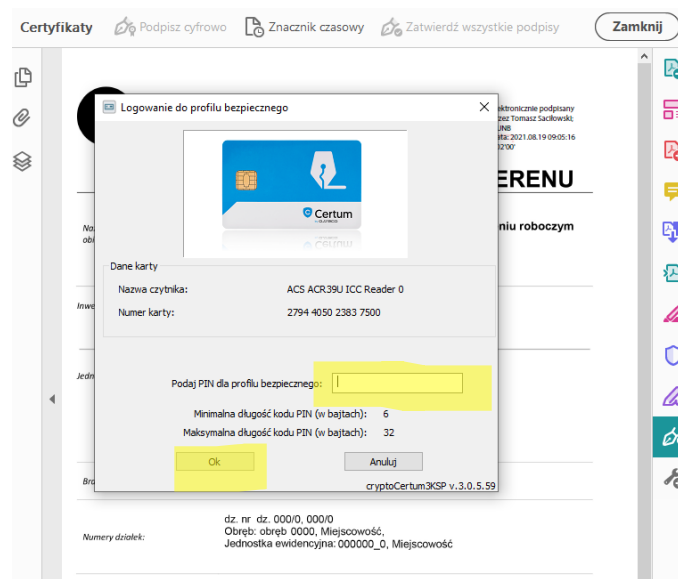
Certyfikaty Podpisz cyfrowo Znacznik czasowy Zatwierdź wszystkie podpisy Zamknij

Logowanie do profilu bezpiecznego

Certum

Dane karty

Nazwa czytnika: ACS ACR39U ICC Reader 0

Numer karty: 2794 4050 2383 7500

Podaj PIN dla profilu bezpiecznego:

Minimalna długość kodu PIN (w bajtach): 6

Maksymalna długość kodu PIN (w bajtach): 32

Ok Anuluj

cryptoCertum3KSP v.3.0.5.59

elektronicznie podpisany przez Tomasz Sacilowski; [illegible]UNB ata: 2021.08.19 09:05:16 02'00'

ERENU

niu roboczym

Na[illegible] obi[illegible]

Inwe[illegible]

Jedn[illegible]

Bu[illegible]

Numery działek:

dz. nr dz. 000/0, 000/0
Obręb: obręb 0000, Miejscowość,
Jednostka ewidencyjna: 000000_0, Miejscowość